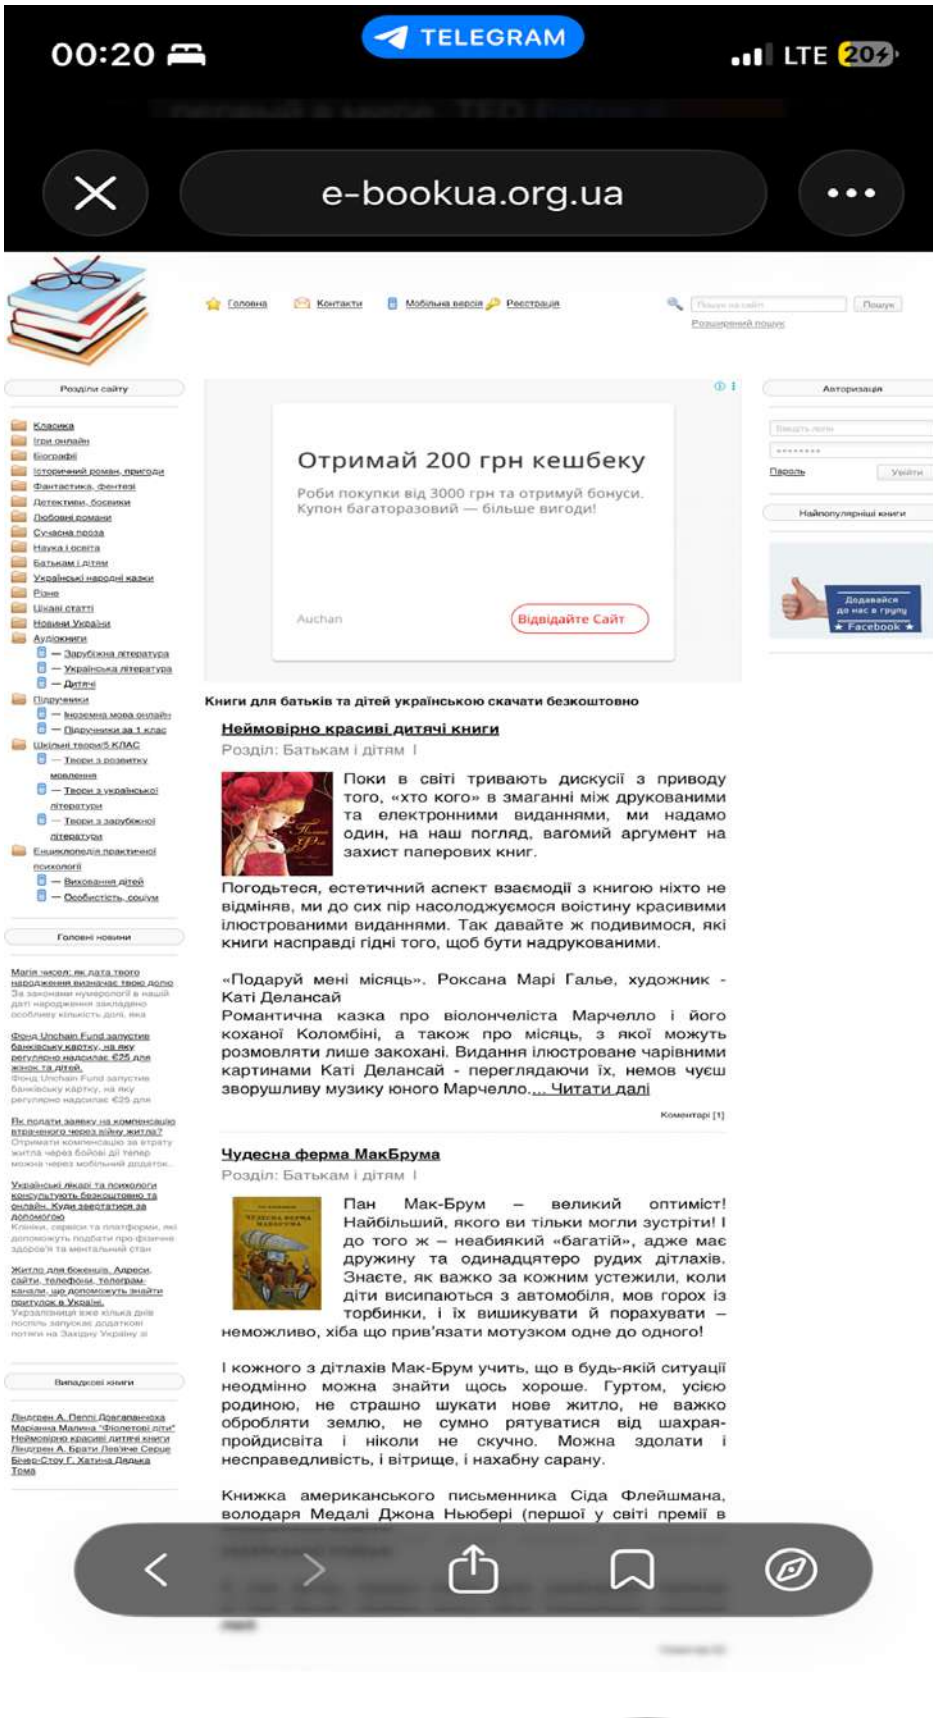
00:20
TELEGRAM
LTE 20

e-bookua.org.ua

Головна Контакти Мобільна версія Реєстрація
Пошук
Розширений пошук

Розділи сайту
Класика
Ігри онлайн
Біографії
Історичний роман, пригоди
Фантастика, фентезі
Детективи, бойовики
Любовні романи
Сучасна проза
Наука і освіта
Батькам і дітям
Українські народні казки
Різне
Цікаві статті
Новини України
Аудіокниги
— Зарубіжна література
— Українська література
— Дитячі
Підручники
— Іноземна мова онлайн
— Підручники за 1 клас
Шкільні твори/5 КЛАС
— Твори з розвитку мовлення
— Твори з української літератури
— Твори з зарубіжної літератури
Енциклопедія практичної психології
— Виховання дітей
— Особистість, соціум

Головні новини

Магія чисел: як дата твого народження визначає твою долю
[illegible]

Фонд Unchain Fund запустив банківську картку, на яку регулярно надходить €25 для жінок та дітей
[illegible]

Як подати заявку на компенсацію втраченого через війну житла?
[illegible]

Українські лікарі та психологи консультують безкоштовно та онлайн. Куди звертатися за допомогою
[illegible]

Житло для біженців. Адреси, сайти, телефони, телеграм-канали, що допоможуть знайти притулок в Україні
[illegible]

Випадкові книги

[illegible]
Неймовірно красиві дитячі книги
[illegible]

Отримай 200 грн кешбеку
Роби покупки від 3000 грн та отримуй бонуси. Купон багаторазовий — більше вигоди!
Auchan
Відвідайте Сайт

Авторизація
Пароль
Увійти
Найпопулярніші книги
Додавайся до нас в групу
Facebook

Книги для батьків та дітей українською скачати безкоштовно

Неймовірно красиві дитячі книги
Розділ: Батькам і дітям |

Поки в світі тривають дискусії з приводу того, «хто кого» в змаганні між друкованими та електронними виданнями, ми надамо один, на наш погляд, вагомий аргумент на захист паперових книг.
Погодьтеся, естетичний аспект взаємодії з книгою ніхто не відміняв, ми до сих пір насолоджуємося воістину красивими ілюстрованими виданнями. Так давайте ж подивимося, які книги насправді гідні того, щоб бути надрукованими.

«Подаруй мені місяць». Роксана Марі Гальє, художник - Каті Делансай
Романтична казка про віолончеліста Марчелло і його коханої Коломбіні, а також про місяць, з якої можуть розмовляти лише закохані. Видання ілюстроване чарівними картинами Каті Делансай - переглядаючи їх, немов чуєш зворушливу музику юного Марчелло.... Читати далі

Коментарі (1)

Чудесна ферма МакБрума
Розділ: Батькам і дітям |

Пан Мак-Брум — великий оптиміст! Найбільший, якого ви тільки могли зустріти! І до того ж – неабиякий «багатій», адже має дружину та одинадцятеро рудих дітлахів. Знаєте, як важко за кожним устежили, коли діти висипаються з автомобіля, мов горох із торбинки, і їх вишикувати й порахувати – неможливо, хіба що прив'язати мотузком одне до одного!

І кожного з дітлахів Мак-Брум учить, що в будь-якій ситуації неодмінно можна знайти щось хороше. Гуртом, усією родиною, не страшно шукати нове житло, не важко обробляти землю, не сумно рятуватися від шахрая-пройдисвіта і ніколи не скучно. Можна здолати і несправедливість, і вітрище, і нахабну сарану.

Книжка американського письменника Сіда Флейшмана, володаря Медалі Джона Ньюбері (першої у світі премії в